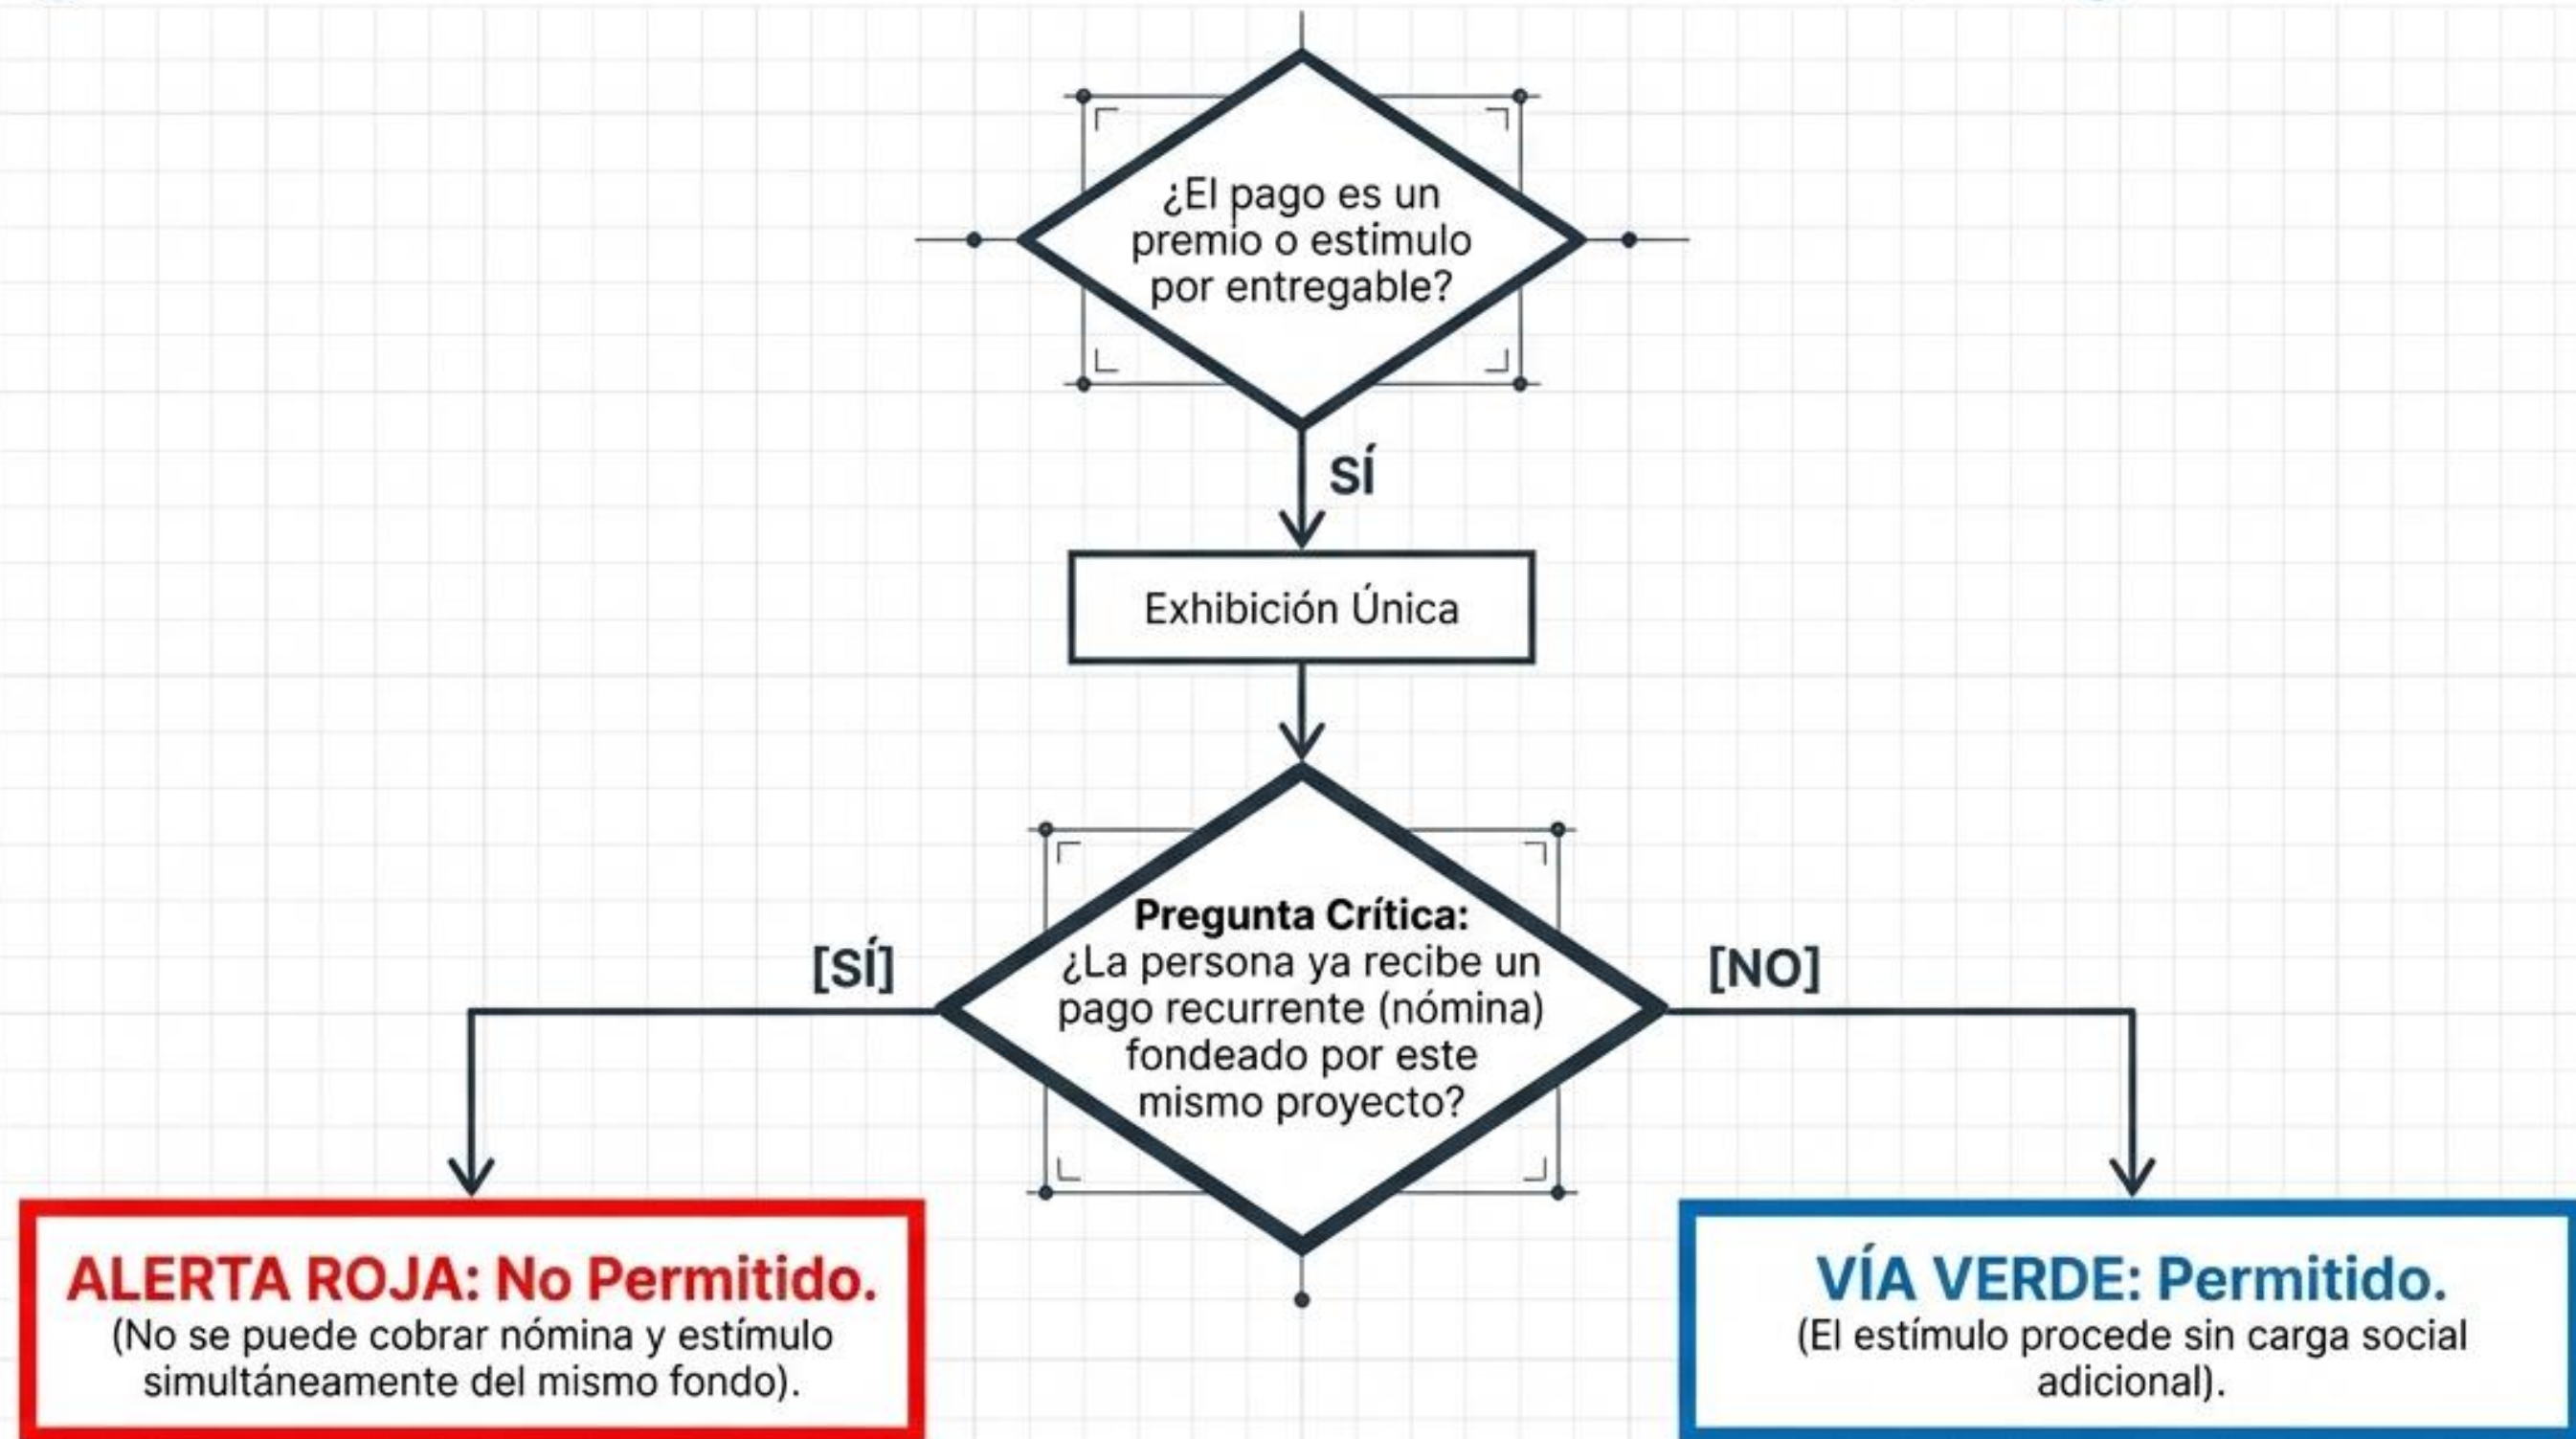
¿El pago es un premio o estímulo por entregable?

SÍ

Exhibición Única

**Pregunta Crítica:**
¿La persona ya recibe un pago recurrente (nómina) fondeado por este mismo proyecto?

[SÍ]

[NO]

ALERTA ROJA: No Permitido.
(No se puede cobrar nómina y estímulo simultáneamente del mismo fondo).

VÍA VERDE: Permitido.
(El estímulo procede sin carga social adicional).